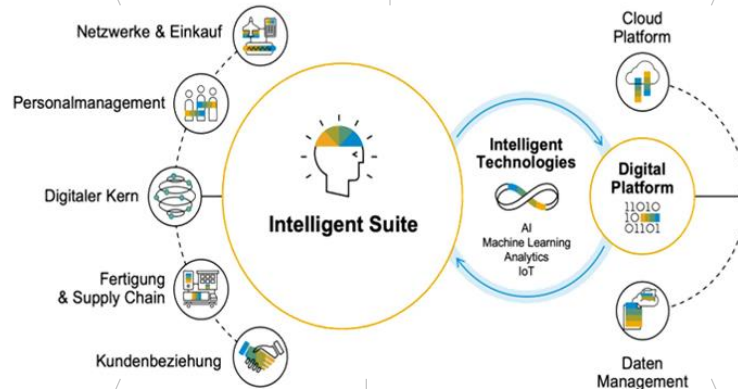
Netzwerke & Einkauf

Personalmanagement

Digitaler Kern

Fertigung & Supply Chain

Kundenbeziehung

Intelligent Suite

Intelligent Technologies

AI
Machine Learning
Analytics
IoT

Cloud Platform

Digital Platform

11010
10
01101

Daten Management